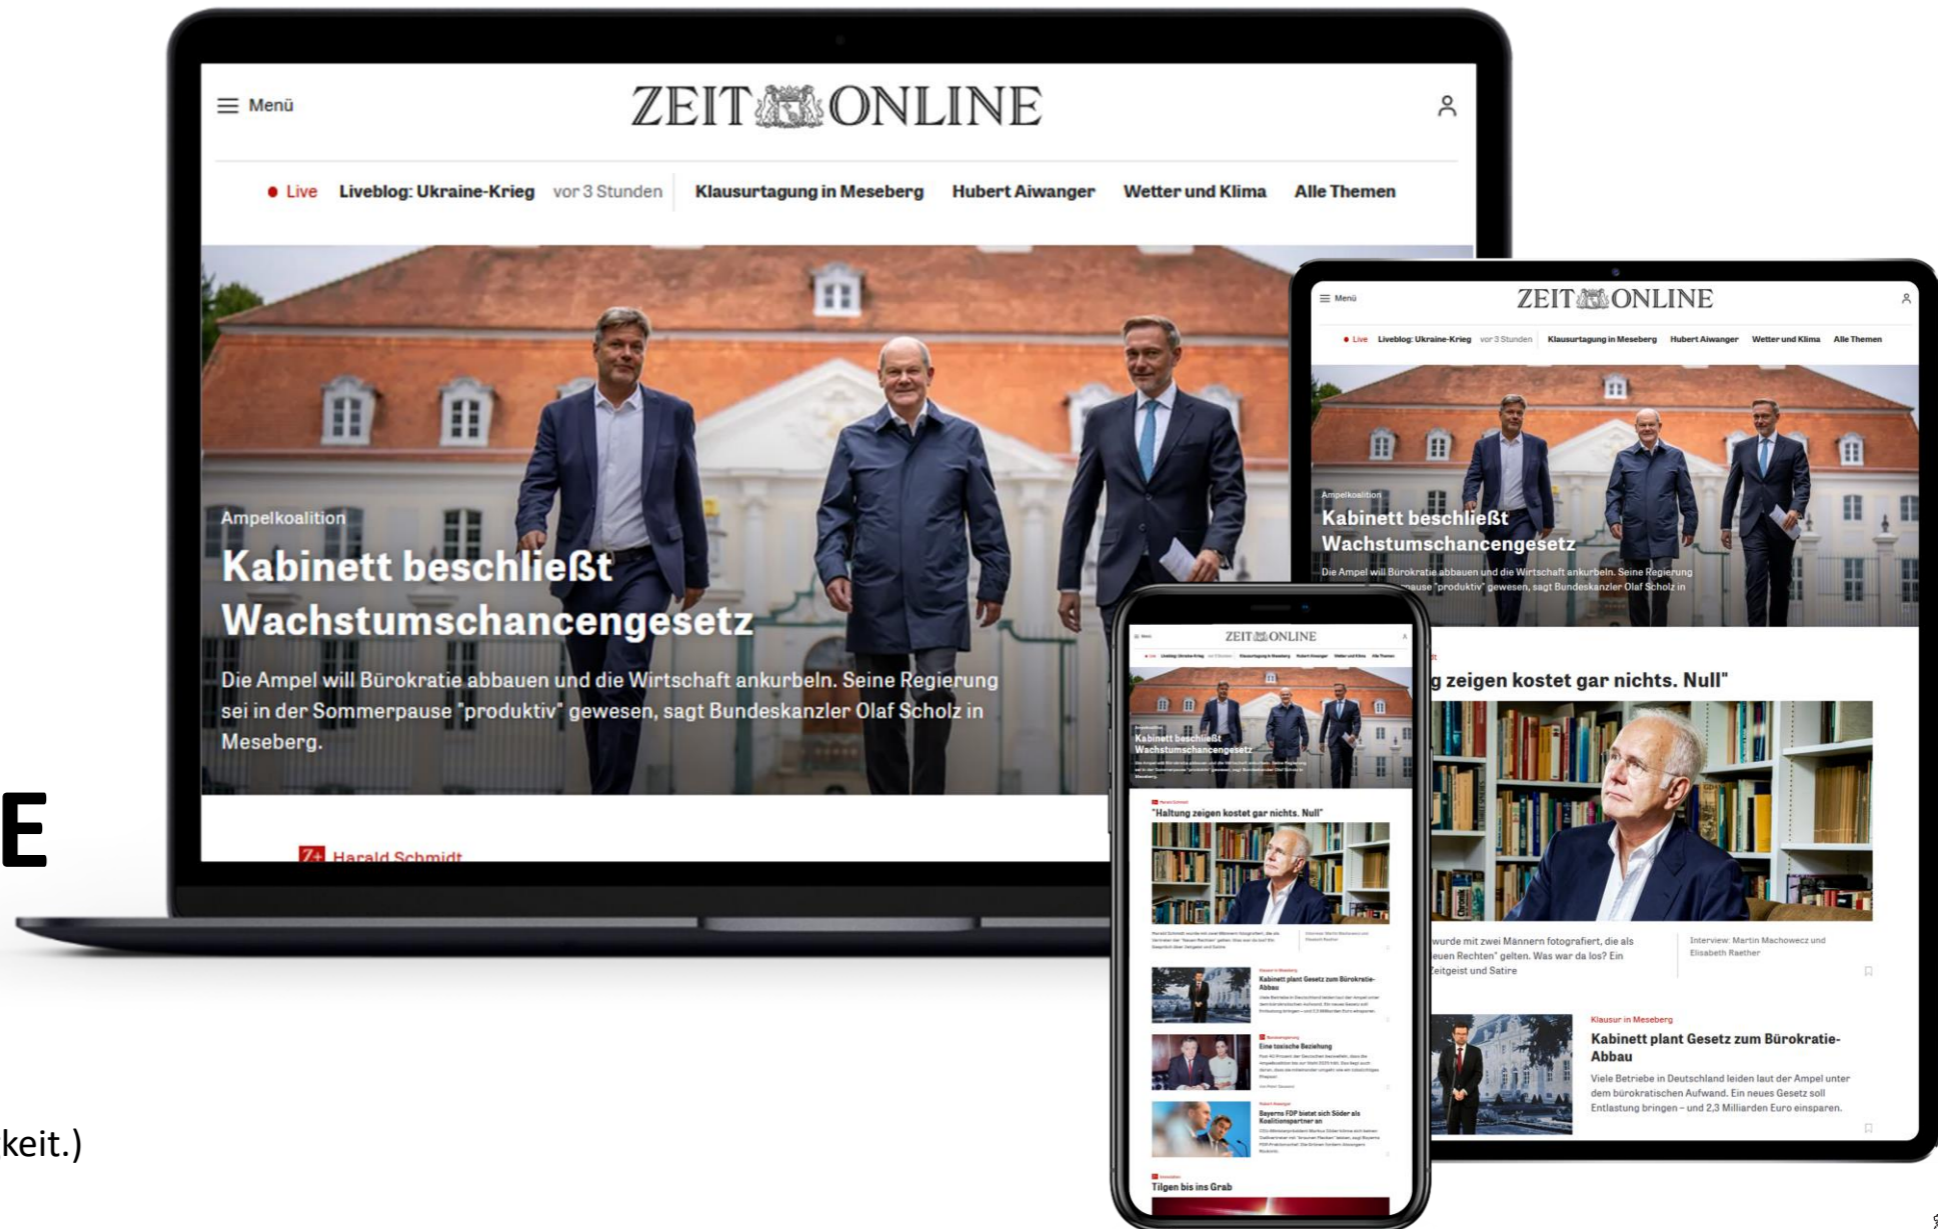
Menü

ZEIT ONLINE

● Live Liveblog: Ukraine-Krieg vor 3 Stunden Klausurtagung in Meseberg Hubert Aiwanger Wetter und Klima Alle Themen

Ampelkoalition

Kabinett beschließt Wachstumschancengesetz

Die Ampel will Bürokratie abbauen und die Wirtschaft ankurbeln. Seine Regierung sei in der Sommerpause "produktiv" gewesen, sagt Bundeskanzler Olaf Scholz in Meseberg.

Z+ Harald Schmidt

E

keit.)

Menü

ZEIT ONLINE

● Live Liveblog: Ukraine-Krieg vor 3 Stunden Klausurtagung in Meseberg Hubert Aiwanger Wetter und Klima Alle Themen

Ampelkoalition

Kabinett beschließt Wachstumschancengesetz

Die Ampel will Bürokratie abbauen und die Wirtschaft ankurbeln. Seine Regierung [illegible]ause "produktiv" gewesen, sagt Bundeskanzler Olaf Scholz in

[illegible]g zeigen kostet gar nichts. Null"

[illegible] wurde mit zwei Männern fotografiert, die als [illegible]euen Rechten" gelten. Was war da los? Ein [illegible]eitgeist und Satire

Interview: Martin Machowecz und Elisabeth Raether

Klausur in Meseberg

Kabinett plant Gesetz zum Bürokratie-Abbau

Viele Betriebe in Deutschland leiden laut der Ampel unter dem bürokratischen Aufwand. Ein neues Gesetz soll Entlastung bringen – und 2,3 Milliarden Euro einsparen.

ZEIT ONLINE

Kabinett beschließt Wachstumschancengesetz

"Haltung zeigen kostet gar nichts. Null"

Kabinett plant Gesetz zum Bürokratie-Abbau

Eine toxische Beziehung

Bayerns FDP bietet sich Söder als Koalitionspartner an

Tilgen bis ins Grab